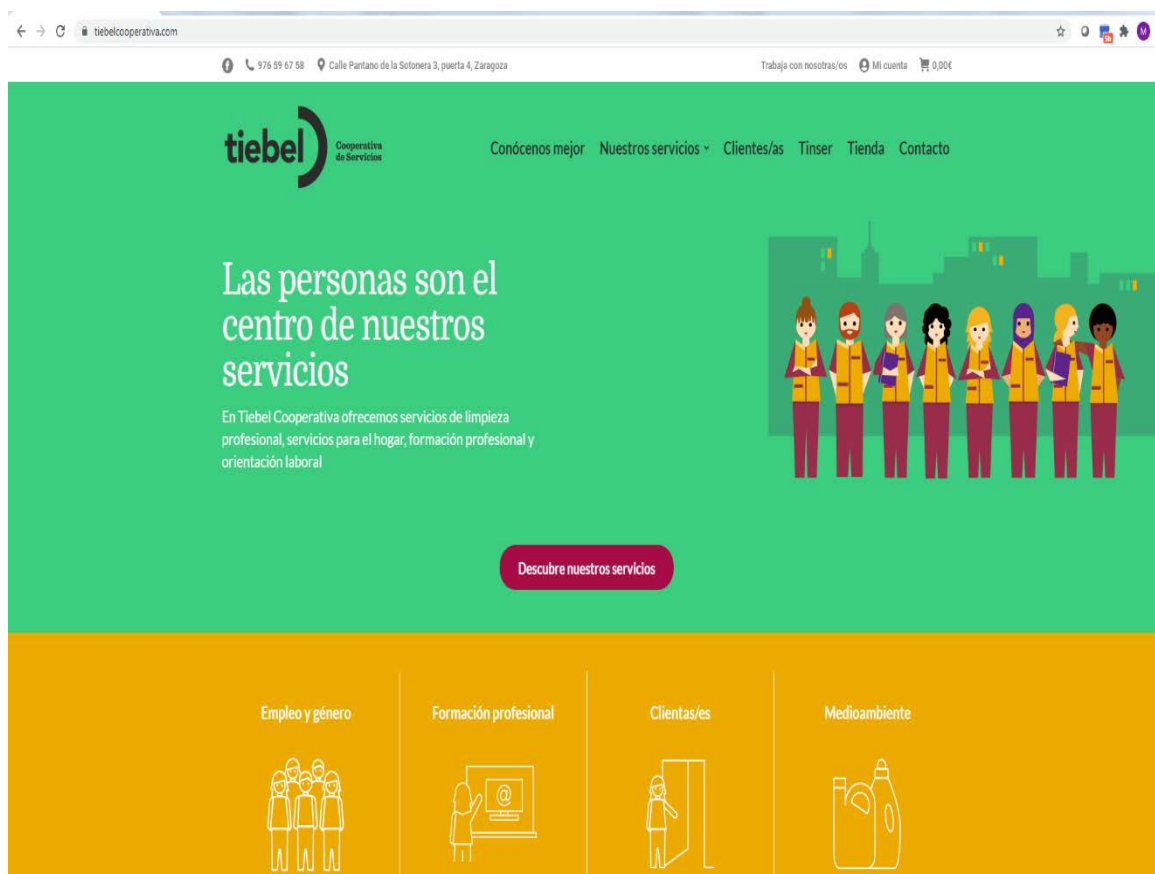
tiebelcooperativa.com

976 59 67 58 Calle Pantano de la Sotonera 3, puerta 4, Zaragoza

Trabaja con nosotras/os Mi cuenta 0,00€

tiebel Cooperativa de Servicios

Conócenos mejor Nuestros servicios Clientes/as Tinser Tienda Contacto

Las personas son el centro de nuestros servicios

En Tiebel Cooperativa ofrecemos servicios de limpieza profesional, servicios para el hogar, formación profesional y orientación laboral

Descubre nuestros servicios

Empleo y género

Formación profesional

Clientas/es

Medioambiente